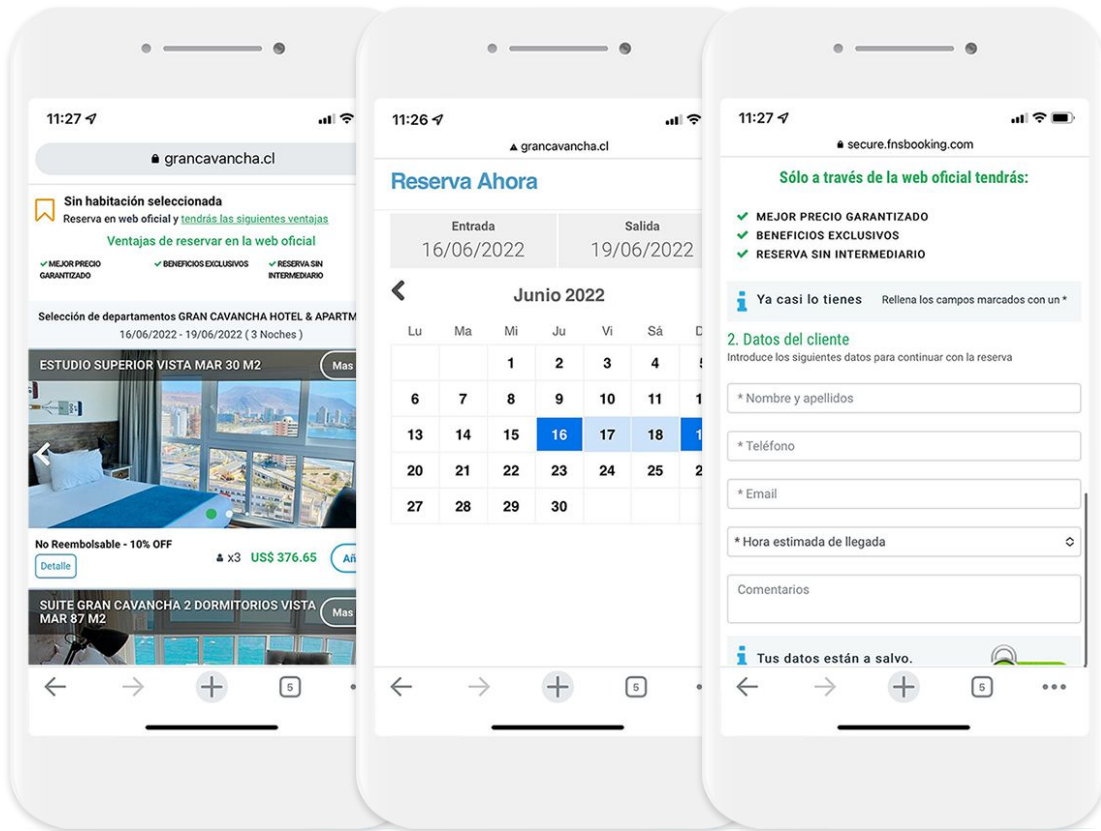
11:27

grancavancha.cl

Sin habitación seleccionada
Reserva en web oficial y tendrás las siguientes ventajas

Ventajas de reservar en la web oficial

✔ MEJOR PRECIO GARANTIZADO
✔ BENEFICIOS EXCLUSIVOS
✔ RESERVA SIN INTERMEDIARIO

Selección de departamentos GRAN CAVANCHA HOTEL & APARTM
16/06/2022 - 19/06/2022 ( 3 Noches )

ESTUDIO SUPERIOR VISTA MAR 30 M2
Mas

No Reembolsable - 10% OFF
x3 US$ 376.65
Añ
Detalle

SUITE GRAN CAVANCHA 2 DORMITORIOS VISTA MAR 87 M2
Mas

5

11:26

grancavancha.cl

Reserva Ahora

Entrada
16/06/2022

Salida
19/06/2022

Junio 2022

| Lu | Ma | Mi | Ju | Vi | Sá | D |
|---|---|---|---|---|---|---|
| | | 1 | 2 | 3 | 4 | 5 |
| 6 | 7 | 8 | 9 | 10 | 11 | 1 |
| 13 | 14 | 15 | 16 | 17 | 18 | 1 |
| 20 | 21 | 22 | 23 | 24 | 25 | 2 |
| 27 | 28 | 29 | 30 | | | |

5

11:27

secure.fnsbooking.com

Sólo a través de la web oficial tendrás:

✔ MEJOR PRECIO GARANTIZADO
✔ BENEFICIOS EXCLUSIVOS
✔ RESERVA SIN INTERMEDIARIO

Ya casi lo tienes
Rellena los campos marcados con un *

2. Datos del cliente
Introduce los siguientes datos para continuar con la reserva

* Nombre y apellidos
* Teléfono
* Email
* Hora estimada de llegada
Comentarios

Tus datos están a salvo.

5